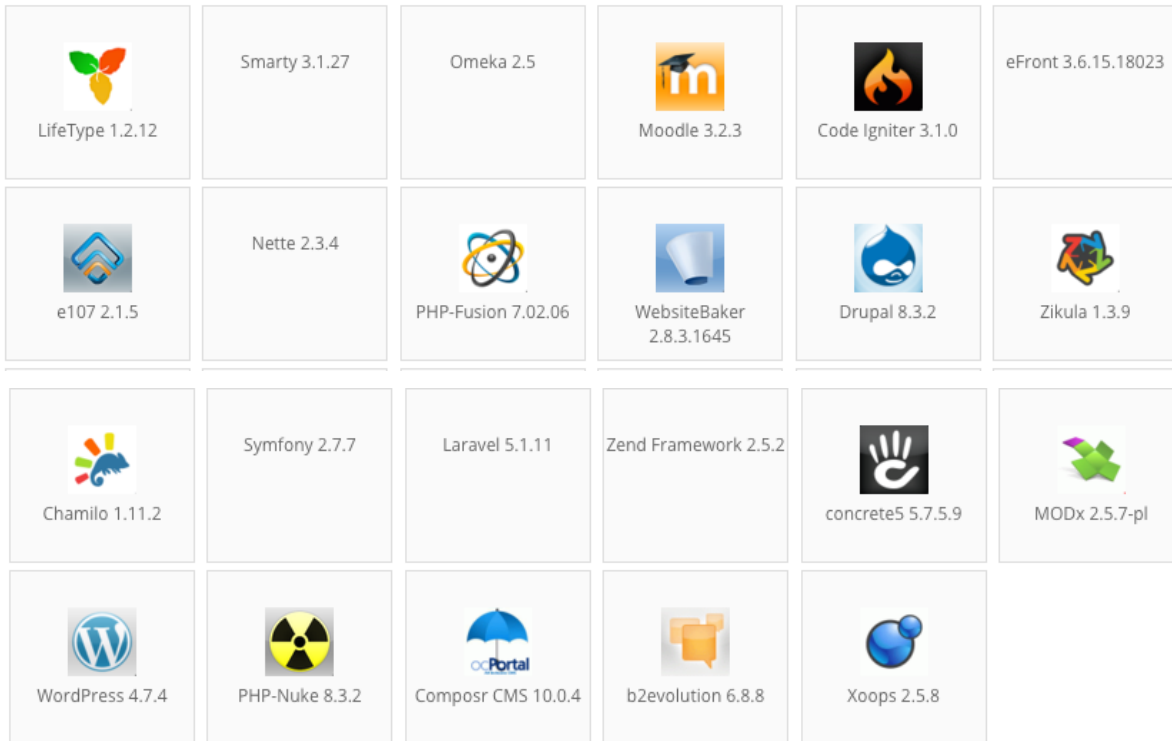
LifeType 1.2.12

Smarty 3.1.27

Omeka 2.5

Moodle 3.2.3

Code Igniter 3.1.0

eFront 3.6.15.18023

e107 2.1.5

Nette 2.3.4

PHP-Fusion 7.02.06

WebsiteBaker 2.8.3.1645

Drupal 8.3.2

Zikula 1.3.9

Chamilo 1.11.2

Symfony 2.7.7

Laravel 5.1.11

Zend Framework 2.5.2

concrete5 5.7.5.9

MODx 2.5.7-pl

WordPress 4.7.4

PHP-Nuke 8.3.2

ocPortal

Composr CMS 10.0.4

b2evolution 6.8.8

Xoops 2.5.8